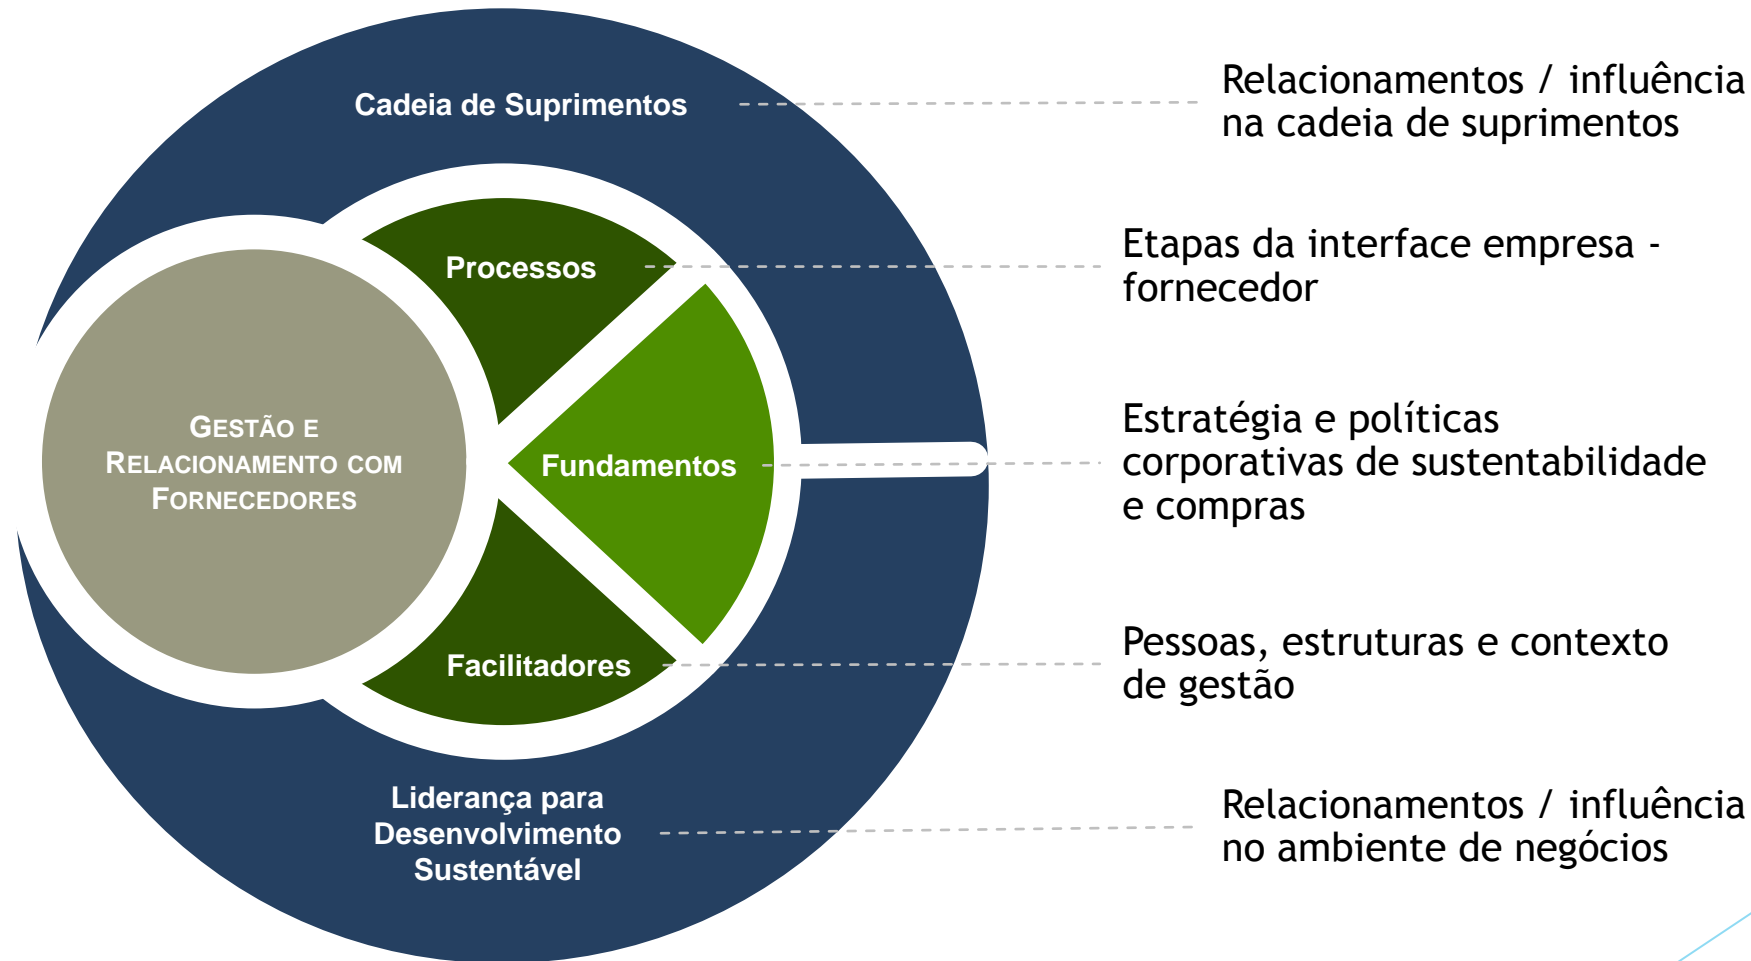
Cadeia de Suprimentos

Relacionamentos / influência na cadeia de suprimentos

Processos

Etapas da interface empresa - fornecedor

GESTÃO E RELACIONAMENTO COM FORNECEDORES

Fundamentos

Estratégia e políticas corporativas de sustentabilidade e compras

Facilitadores

Pessoas, estruturas e contexto de gestão

Liderança para Desenvolvimento Sustentável

Relacionamentos / influência no ambiente de negócios